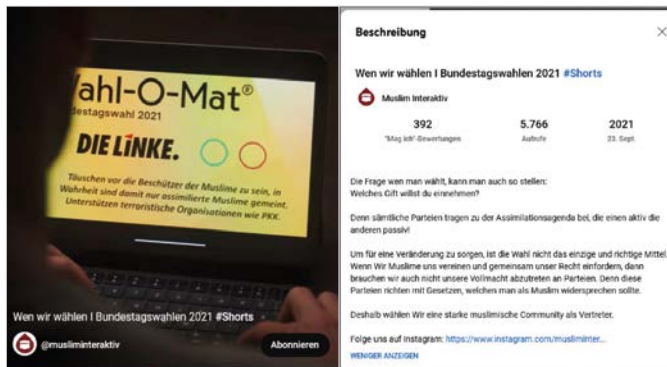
ahl-O-Mat®
estagswahl 2021

DIE LINKE.

Täuschen vor die Beschützer der Muslime zu sein, in Wahrheit sind damit nur assimilierte Muslime gemeint. Unterstützen terroristische Organisationen wie PKK.

Wen wir wählen I Bundestagswahlen 2021 #Shorts

@musliminteraktiv

Abonnieren

Beschreibung

×

Wen wir wählen I Bundestagswahlen 2021 #Shorts

Muslim Interaktiv

| 392 | 5.766 | 2021 |
|---|---|---|
| "Mag ich"-Bewertungen | Aufrufe | 23. Sept. |

Die Frage wen man wählt, kann man auch so stellen: Welches Gift willst du einnehmen?

Denn sämtliche Parteien tragen zu der Assimilationsagenda bei, die einen aktiv die anderen passiv!

Um für eine Veränderung zu sorgen, ist die Wahl nicht das einzige und richtige Mittel. Wenn Wir Muslime uns vereinen und gemeinsam unser Recht einfordern, dann brauchen wir auch nicht unsere Vollmacht abzutreten an Parteien. Denn diese Parteien richten mit Gesetzen, welchen man als Muslim widersprechen sollte.

Deshalb wählen Wir eine starke muslimische Community als Vertreter.

Folge uns auf Instagram: https://www.instagram.com/musliminter...

WENIGER ANZEIGEN